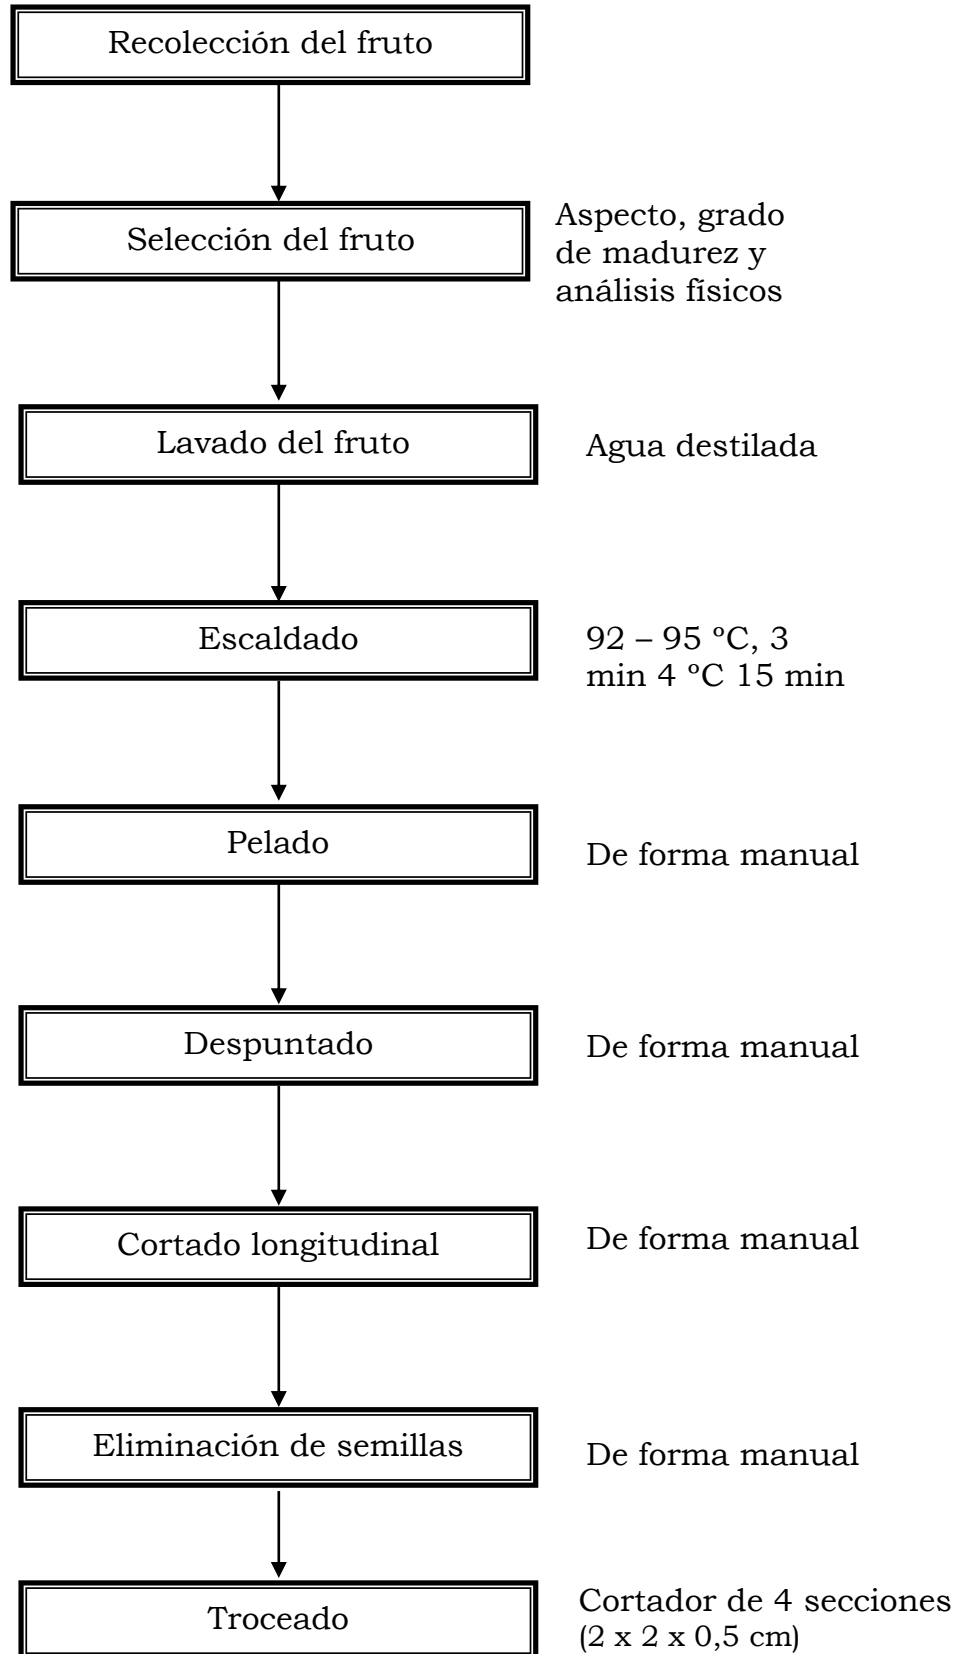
Recolección del fruto

Selección del fruto

Aspecto, grado de madurez y análisis físicos

Lavado del fruto

Agua destilada

Escaldado

92 – 95 ºC, 3 min 4 ºC 15 min

Pelado

De forma manual

Despuntado

De forma manual

Cortado longitudinal

De forma manual

Eliminación de semillas

De forma manual

Troceado

Cortador de 4 secciones (2 x 2 x 0,5 cm)